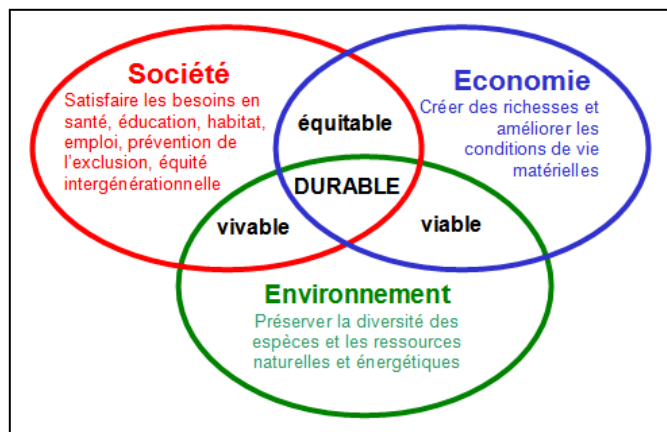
Société
Satisfaire les besoins en santé, éducation, habitat, emploi, prévention de l'exclusion, équité intergénérationnelle

Economie
Créer des richesses et améliorer les conditions de vie matérielles

équitable

DURABLE

vivable

viable

Environnement
Préserver la diversité des espèces et les ressources naturelles et énergétiques